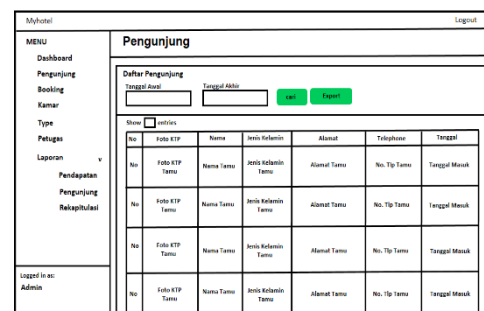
Myhotel

Logout

MENU

Dashboard

Pengunjung

Booking

Kamar

Type

Petugas

Laporan v

Pendapatan

Pengunjung

Rekapitulasi

Logged in as:

Admin

Pengunjung

Daftar Pengunjung

Tanggal Awal

Tanggal Akhir

cari

Export

Show entries

| No | Foto KTP | Nama | Jenis Kelamin | Alamat | Telephone | Tanggal |
|---|---|---|---|---|---|---|
| No | Foto KTP Tamu | Nama Tamu | Jenis Kelamin Tamu | Alamat Tamu | No. Tlp Tamu | Tanggal Masuk |
| No | Foto KTP Tamu | Nama Tamu | Jenis Kelamin Tamu | Alamat Tamu | No. Tlp Tamu | Tanggal Masuk |
| No | Foto KTP Tamu | Nama Tamu | Jenis Kelamin Tamu | Alamat Tamu | No. Tlp Tamu | Tanggal Masuk |
| No | Foto KTP Tamu | Nama Tamu | Jenis Kelamin Tamu | Alamat Tamu | No. Tlp Tamu | Tanggal Masuk |